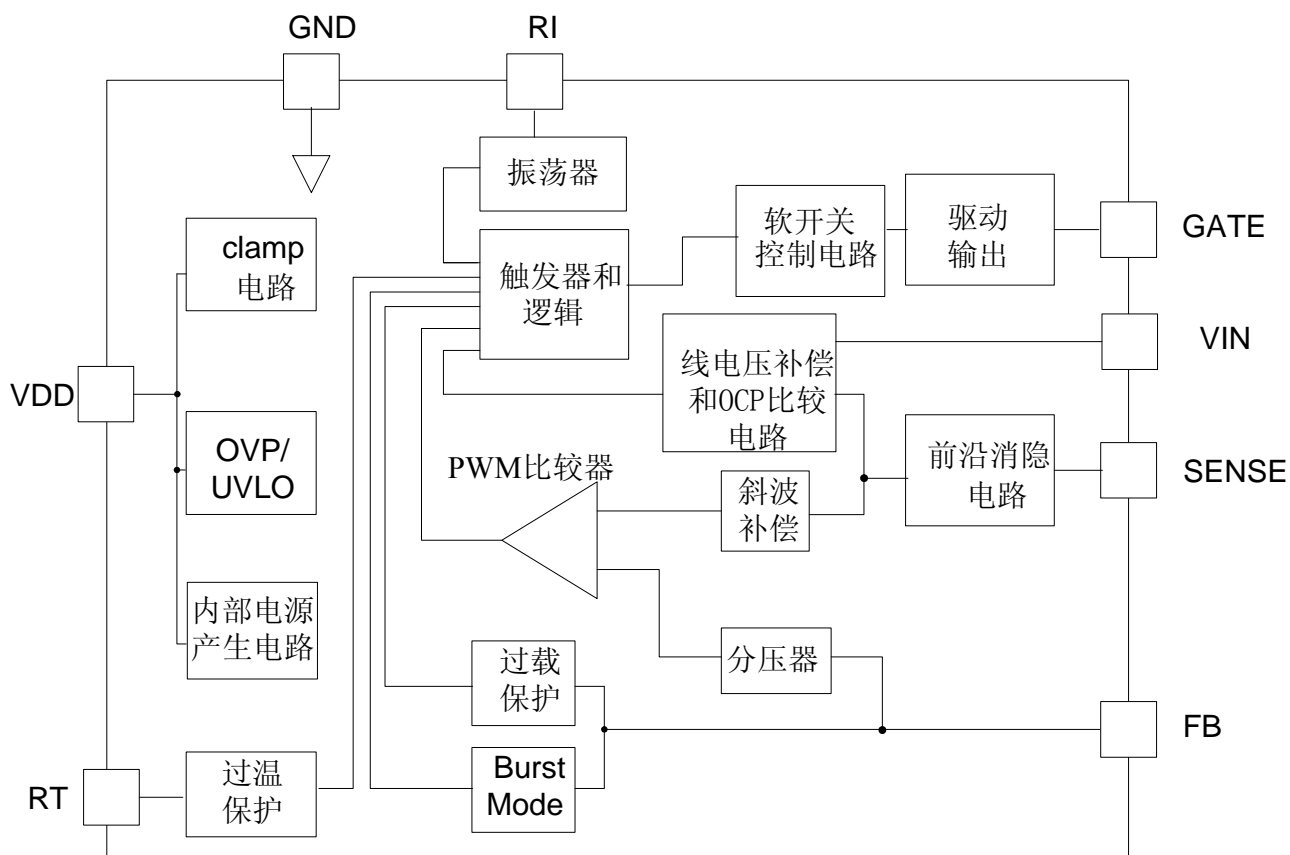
GND

RI

振荡器

软开关控制电路

驱动输出

GATE

clamp 电路

触发器和逻辑

线电压补偿和OCP比较电路

VIN

VDD

OVP/ UVLO

PWM比较器

斜波补偿

前沿消隐电路

SENSE

内部电源产生电路

分压器

过载保护

FB

RT

过温保护

Burst Mode